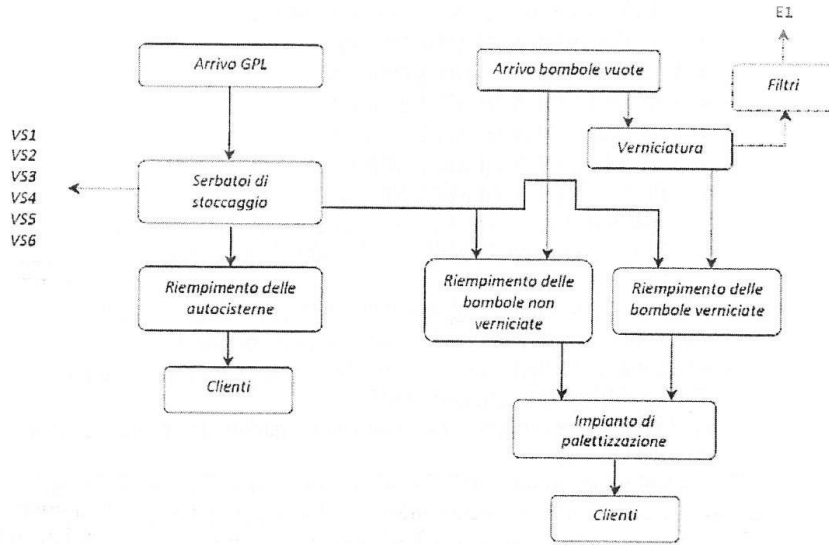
E1

Arrivo GPL

Arrivo bombole vuote

Filtri

Verniciatura

VS1
VS2
VS3
VS4
VS5
VS6

Serbatoi di stoccaggio

Riempimento delle autocisterne

Riempimento delle bombole non verniciate

Riempimento delle bombole verniciate

Clienti

Impianto di palettizzazione

Clienti